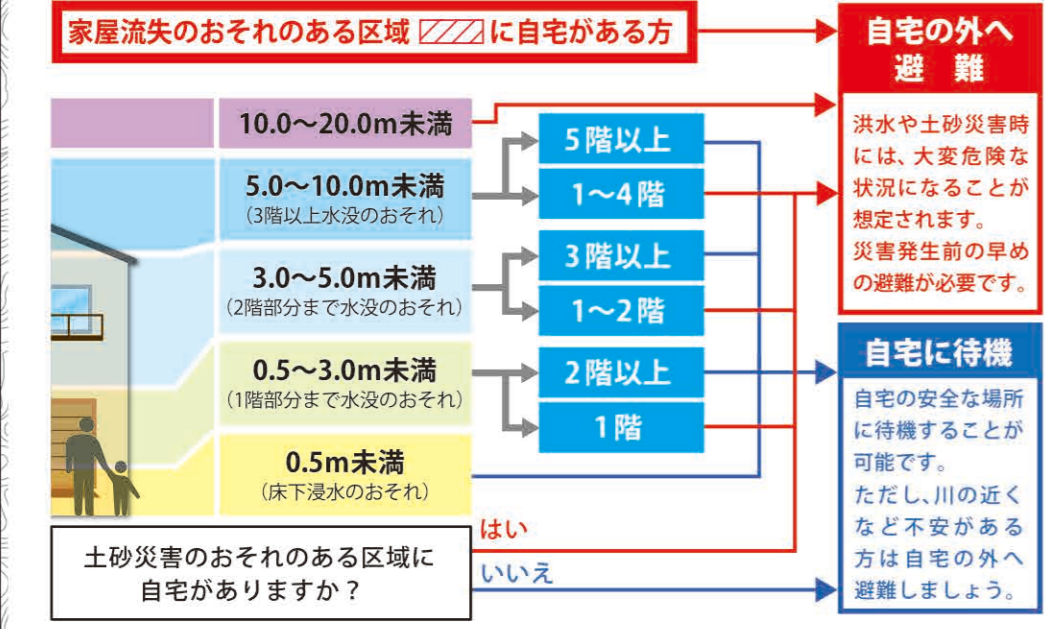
家屋流失のおそれのある区域 に自宅がある方

自宅の外へ
避　難

洪水や土砂災害時には、大変危険な状況になることが想定されます。
災害発生前の早めの避難が必要です。

10.0〜20.0m未満

5.0〜10.0m未満
(3階以上水没のおそれ)

3.0〜5.0m未満
(2階部分まで水没のおそれ)

0.5〜3.0m未満
(1階部分まで水没のおそれ)

0.5m未満
(床下浸水のおそれ)

5階以上

1〜4階

3階以上

1〜2階

2階以上

1階

自宅に待機

自宅の安全な場所に待機することが可能です。
ただし、川の近くなど不安がある方は自宅の外へ避難しましょう。

土砂災害のおそれのある区域に自宅がありますか？

はい

いいえ